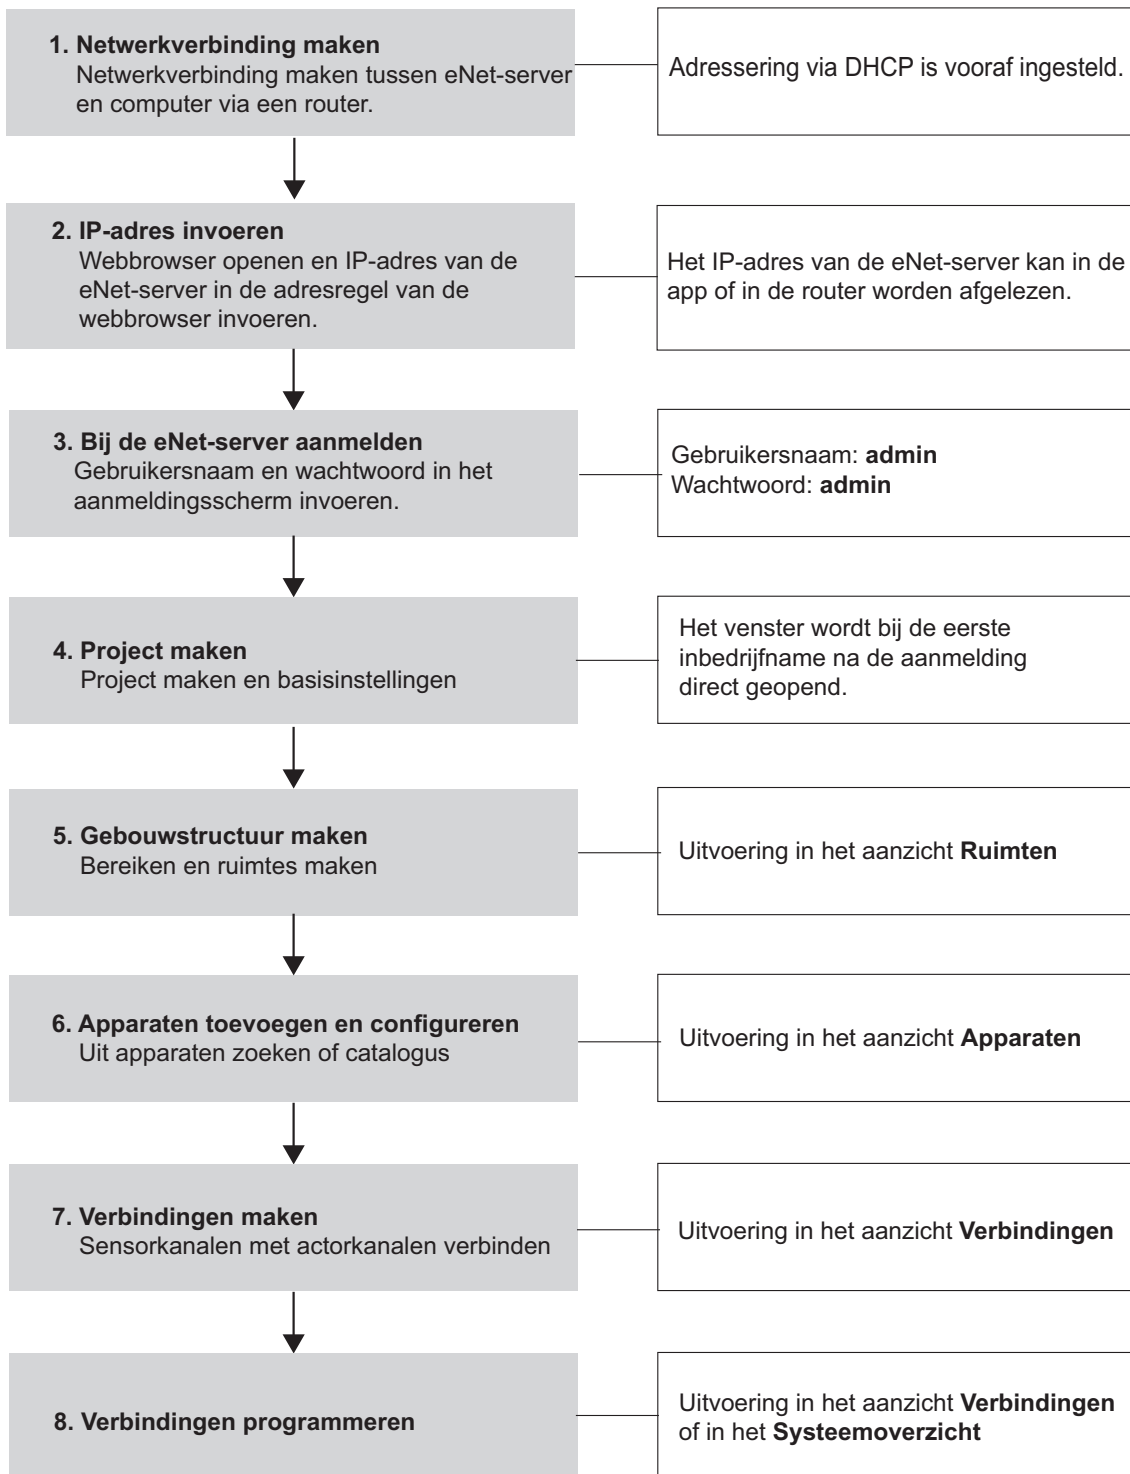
1. Netwerkverbinding maken
Netwerkverbinding maken tussen eNet-server en computer via een router.

Adressering via DHCP is vooraf ingesteld.

2. IP-adres invoeren
Webbrowser openen en IP-adres van de eNet-server in de adresregel van de webbrowser invoeren.

Het IP-adres van de eNet-server kan in de app of in de router worden afgelezen.

3. Bij de eNet-server aanmelden
Gebruikersnaam en wachtwoord in het aanmeldingsscherm invoeren.

Gebruikersnaam: **admin**
Wachtwoord: **admin**

4. Project maken
Project maken en basisinstellingen

Het venster wordt bij de eerste inbedrijfname na de aanmelding direct geopend.

5. Gebouwstructuur maken
Bereiken en ruimtes maken

Uitvoering in het aanzicht **Ruimten**

6. Apparaten toevoegen en configureren
Uit apparaten zoeken of catalogus

Uitvoering in het aanzicht **Apparaten**

7. Verbindingen maken
Sensorkanalen met actorkanalen verbinden

Uitvoering in het aanzicht **Verbindingen**

8. Verbindingen programmeren

Uitvoering in het aanzicht **Verbindingen** of in het **Systeemoverzicht**